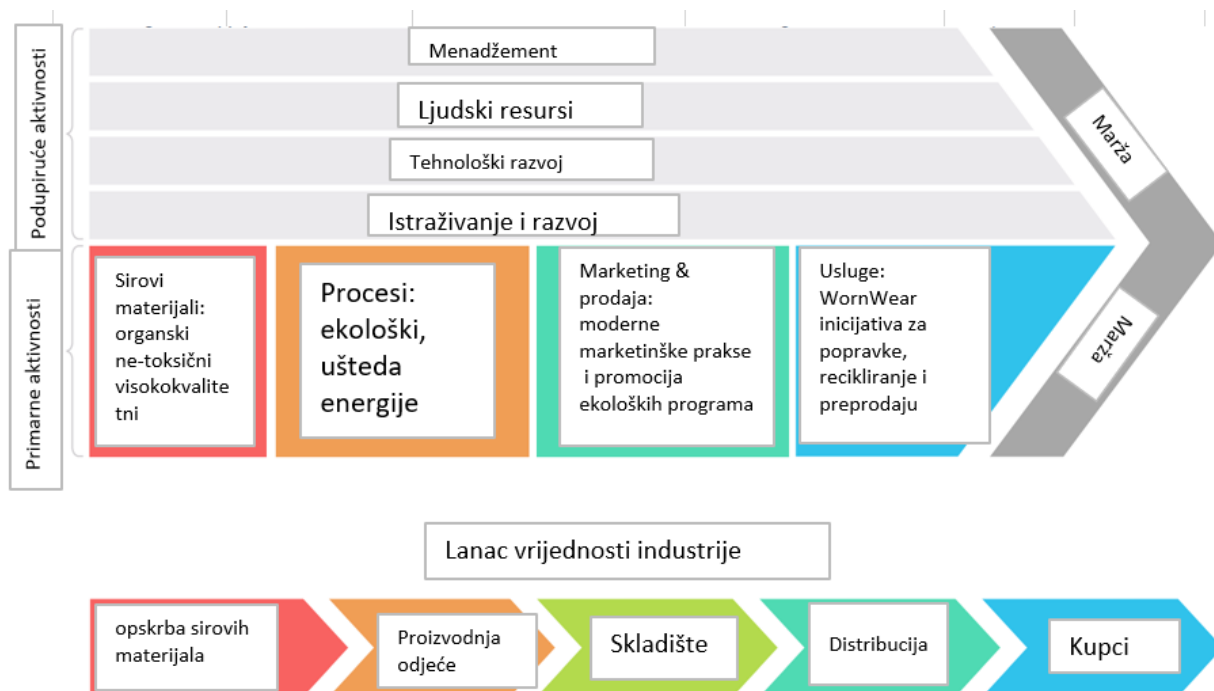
Podupiruće aktivnosti

Menadžement

Ljudski resursi

Tehnološki razvoj

Istraživanje i razvoj

Marža

Primarne aktivnosti

Sirovi materijali: organski ne-toksični visokokvalitetni

Procesi: ekološki, ušteda energije

Marketing & prodaja: moderne marketinške prakse i promocija ekoloških programa

Usluge: WornWear inicijativa za popravke, recikliranje i preprodaju

Marža

Lanac vrijednosti industrije

opskrba sirovih materijala

Proizvodnja odjeće

Skladište

Distribucija

Kupci